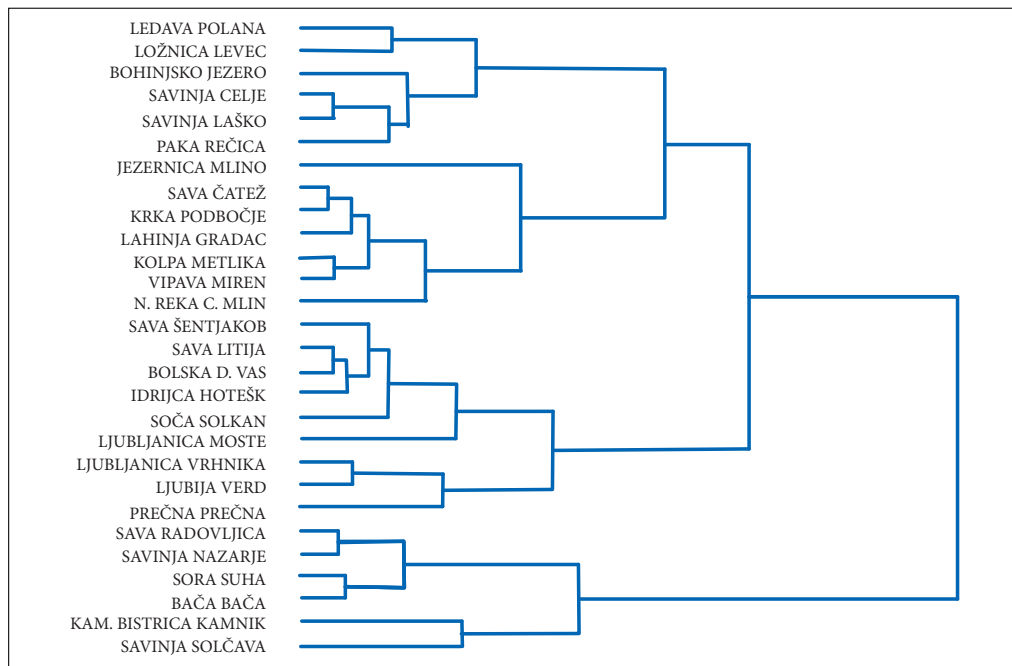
LEDAVA POLANA
LOŽNICA LEVEC
BOHINJSKO JEZERO
SAVINJA CELJE
SAVINJA LAŠKO
PAKA REČICA
JEZERNICA MLINO
SAVA ČATEŽ
KRKA PODBOČJE
LAHINJA GRADAC
KOLPA METLIKA
VIPAVA MIREN
N. REKA C. MLIN
SAVA ŠENTJAKOB
SAVA LITIJA
BOLSKA D. VAS
IDRIJCA HOTEŠK
SOČA SOLKAN
LJUBLJANICA MOSTE
LJUBLJANICA VRHNIKA
LJUBIJA VERD
PREČNA PREČNA
SAVA RADOVLJICA
SAVINJA NAZARJE
SORA SUHA
BAČA BAČA
KAM. BISTRICA KAMNIK
SAVINJA SOLČAVA